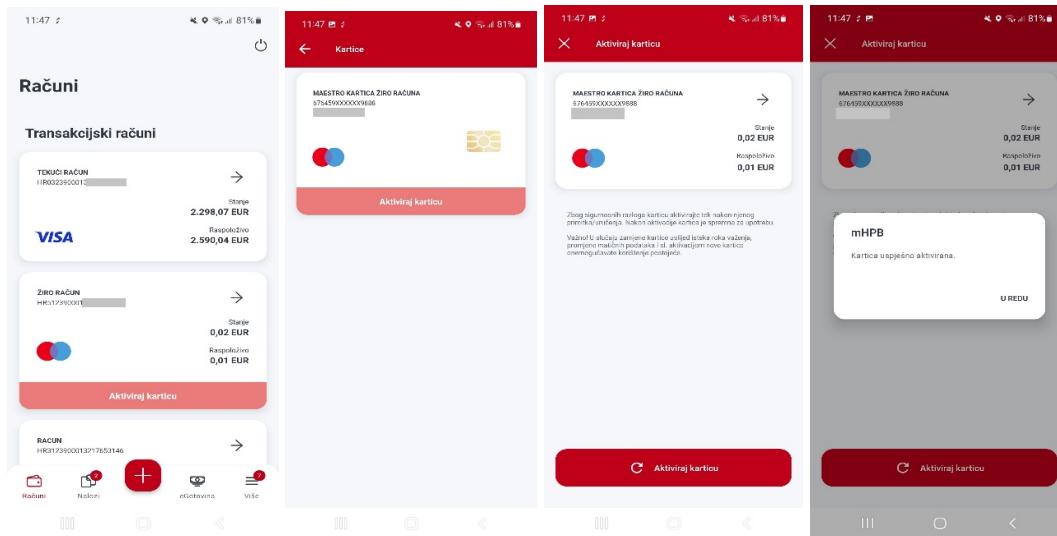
11:47 81%

Računi

Transakcijski računi

TEKUĆI RAČUN
HR0323900013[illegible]

Stanje
2.298,07 EUR

VISA

Raspoloživo
2.590,04 EUR

ŽIRO RAČUN
HR5123900001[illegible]

Stanje
0,02 EUR

Raspoloživo
0,01 EUR

Aktiviraj karticu

RACUN
HR3123900013217653146

Računi
Nalozi
eGotovina
Više

11:47 81%

Kartice

MAESTRO KARTICA ŽIRO RAČUNA
676459XXXXXX9688

Aktiviraj karticu

11:47 81%

Aktiviraj karticu

MAESTRO KARTICA ŽIRO RAČUNA
676459XXXXXX9688

Stanje
0,02 EUR

Raspoloživo
0,01 EUR

Zbog sigurnosnih razloga karticu aktivirajte tek nakon njenog primitka/uručenja. Nakon aktivacije kartica je spremna za upotrebu.

Važno! U slučaju zamjene kartice uslijed isteka roka važenja, promjene matičnih podataka i sl. aktivacijom nove kartice onemogućavate korištenje postojeće.

Aktiviraj karticu

11:47 81%

Aktiviraj karticu

MAESTRO KARTICA ŽIRO RAČUNA
676459XXXXXX9688

Stanje
0,02 EUR

Raspoloživo
0,01 EUR

mHPB

Kartica uspješno aktivirana.

U REDU

Aktiviraj karticu